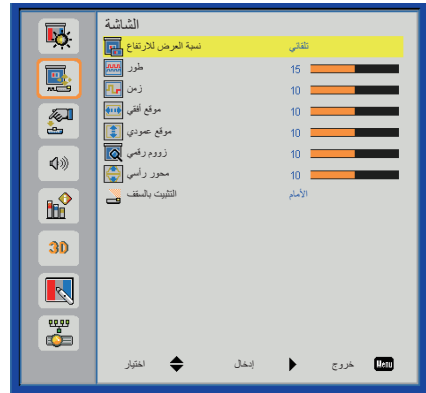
الشاشة

| | |
|---|---|
| نسبة العرض للارتفاع | تلقائي |
| طور | 15 |
| زمن | 10 |
| موقع أفقي | 10 |
| موقع عمودي | 10 |
| زووم رقمي | 10 |
| محور رأسي | 10 |
| التثبيت بالسقف | الأمام |

3D

اختيار إدخال خروج Menu